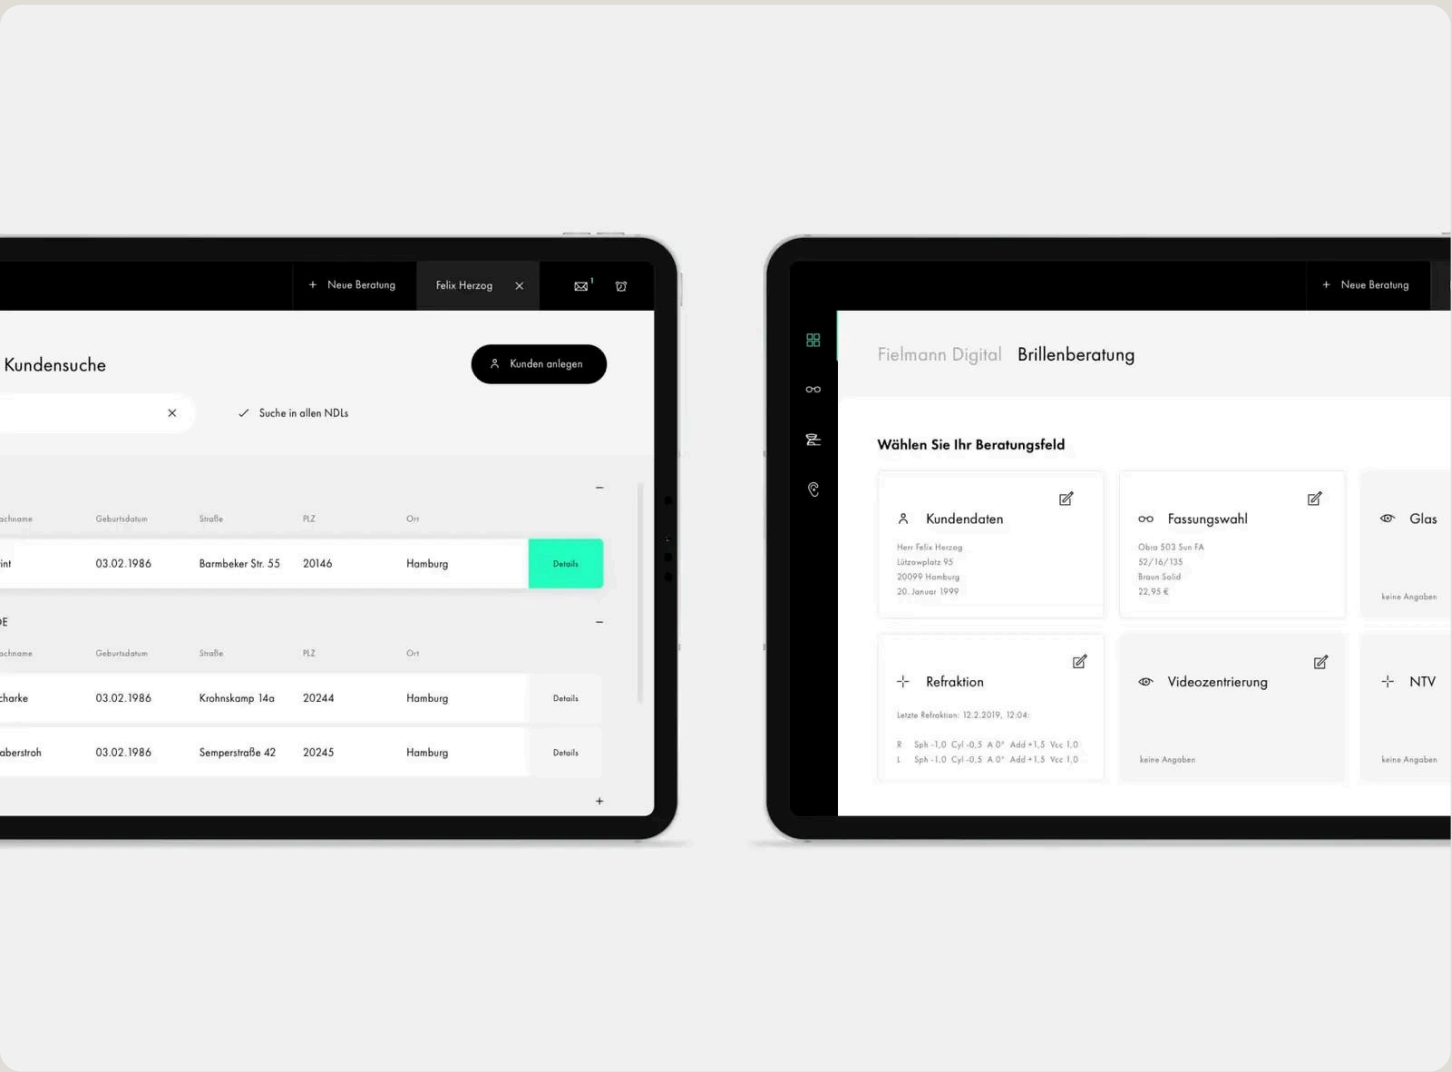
+ Neue Beratung Felix Herzog ×

Kundensuche

Kunden anlegen

×

✓ Suche in allen NDLs

–

achname | Geburtsdatum | Straße | PLZ | Ort |
---|---|---|---|---|---
int | 03.02.1986 | Barmbeker Str. 55 | 20146 | Hamburg | Details

E

–

achname | Geburtsdatum | Straße | PLZ | Ort |
---|---|---|---|---|---
charke | 03.02.1986 | Krohnskamp 14a | 20244 | Hamburg | Details
aberstroh | 03.02.1986 | Semperstraße 42 | 20245 | Hamburg | Details

+

+ Neue Beratung

Fielmann Digital Brillenberatung

Wählen Sie Ihr Beratungsfeld

Kundendaten
Herr Felix Herzog
Lützowplatz 95
20099 Hamburg
20. Januar 1999

Fassungswahl
Obra 503 Sun FA
52/16/135
Braun Solid
22,95 €

Glas
keine Angaben

Refraktion
Letzte Refraktion: 12.2.2019, 12:04
R Sph -1,0 Cyl -0,5 A 0° Add +1,5 Vcc 1,0
L Sph -1,0 Cyl -0,5 A 0° Add +1,5 Vcc 1,0

Videozentrierung
keine Angaben

NTV
keine Angaben